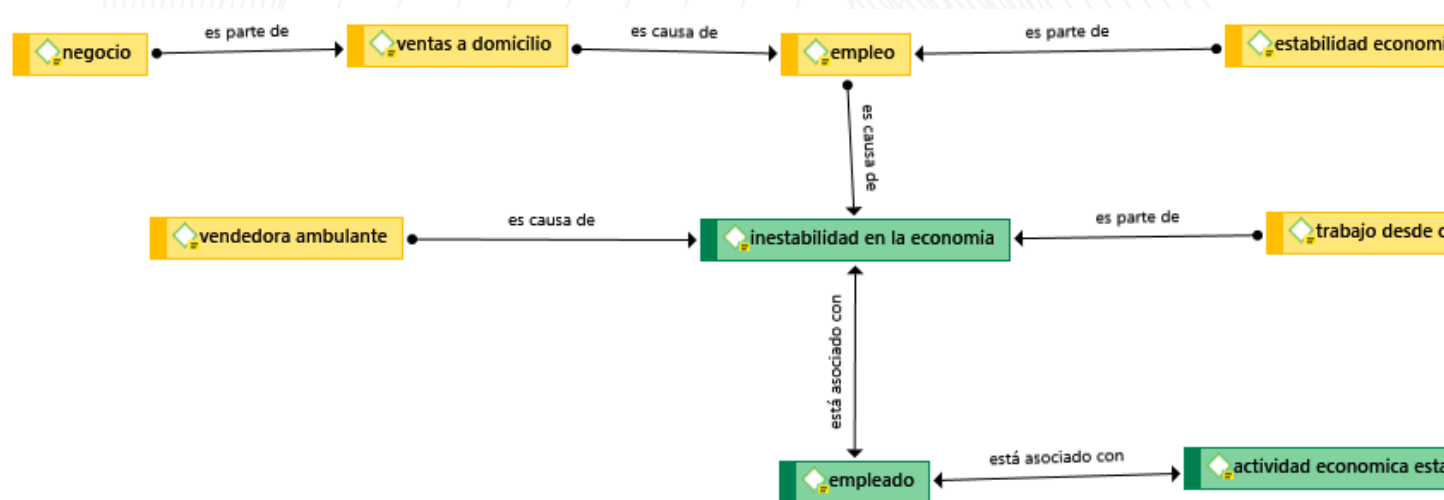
negocio
es parte de
ventas a domicilio
es causa de
empleo
es parte de
estabilidad economi
es causa de
vendedora ambulante
es causa de
inestabilidad en la economia
es parte de
trabajo desde c
está asociado con
empleado
está asociado con
actividad economica esta